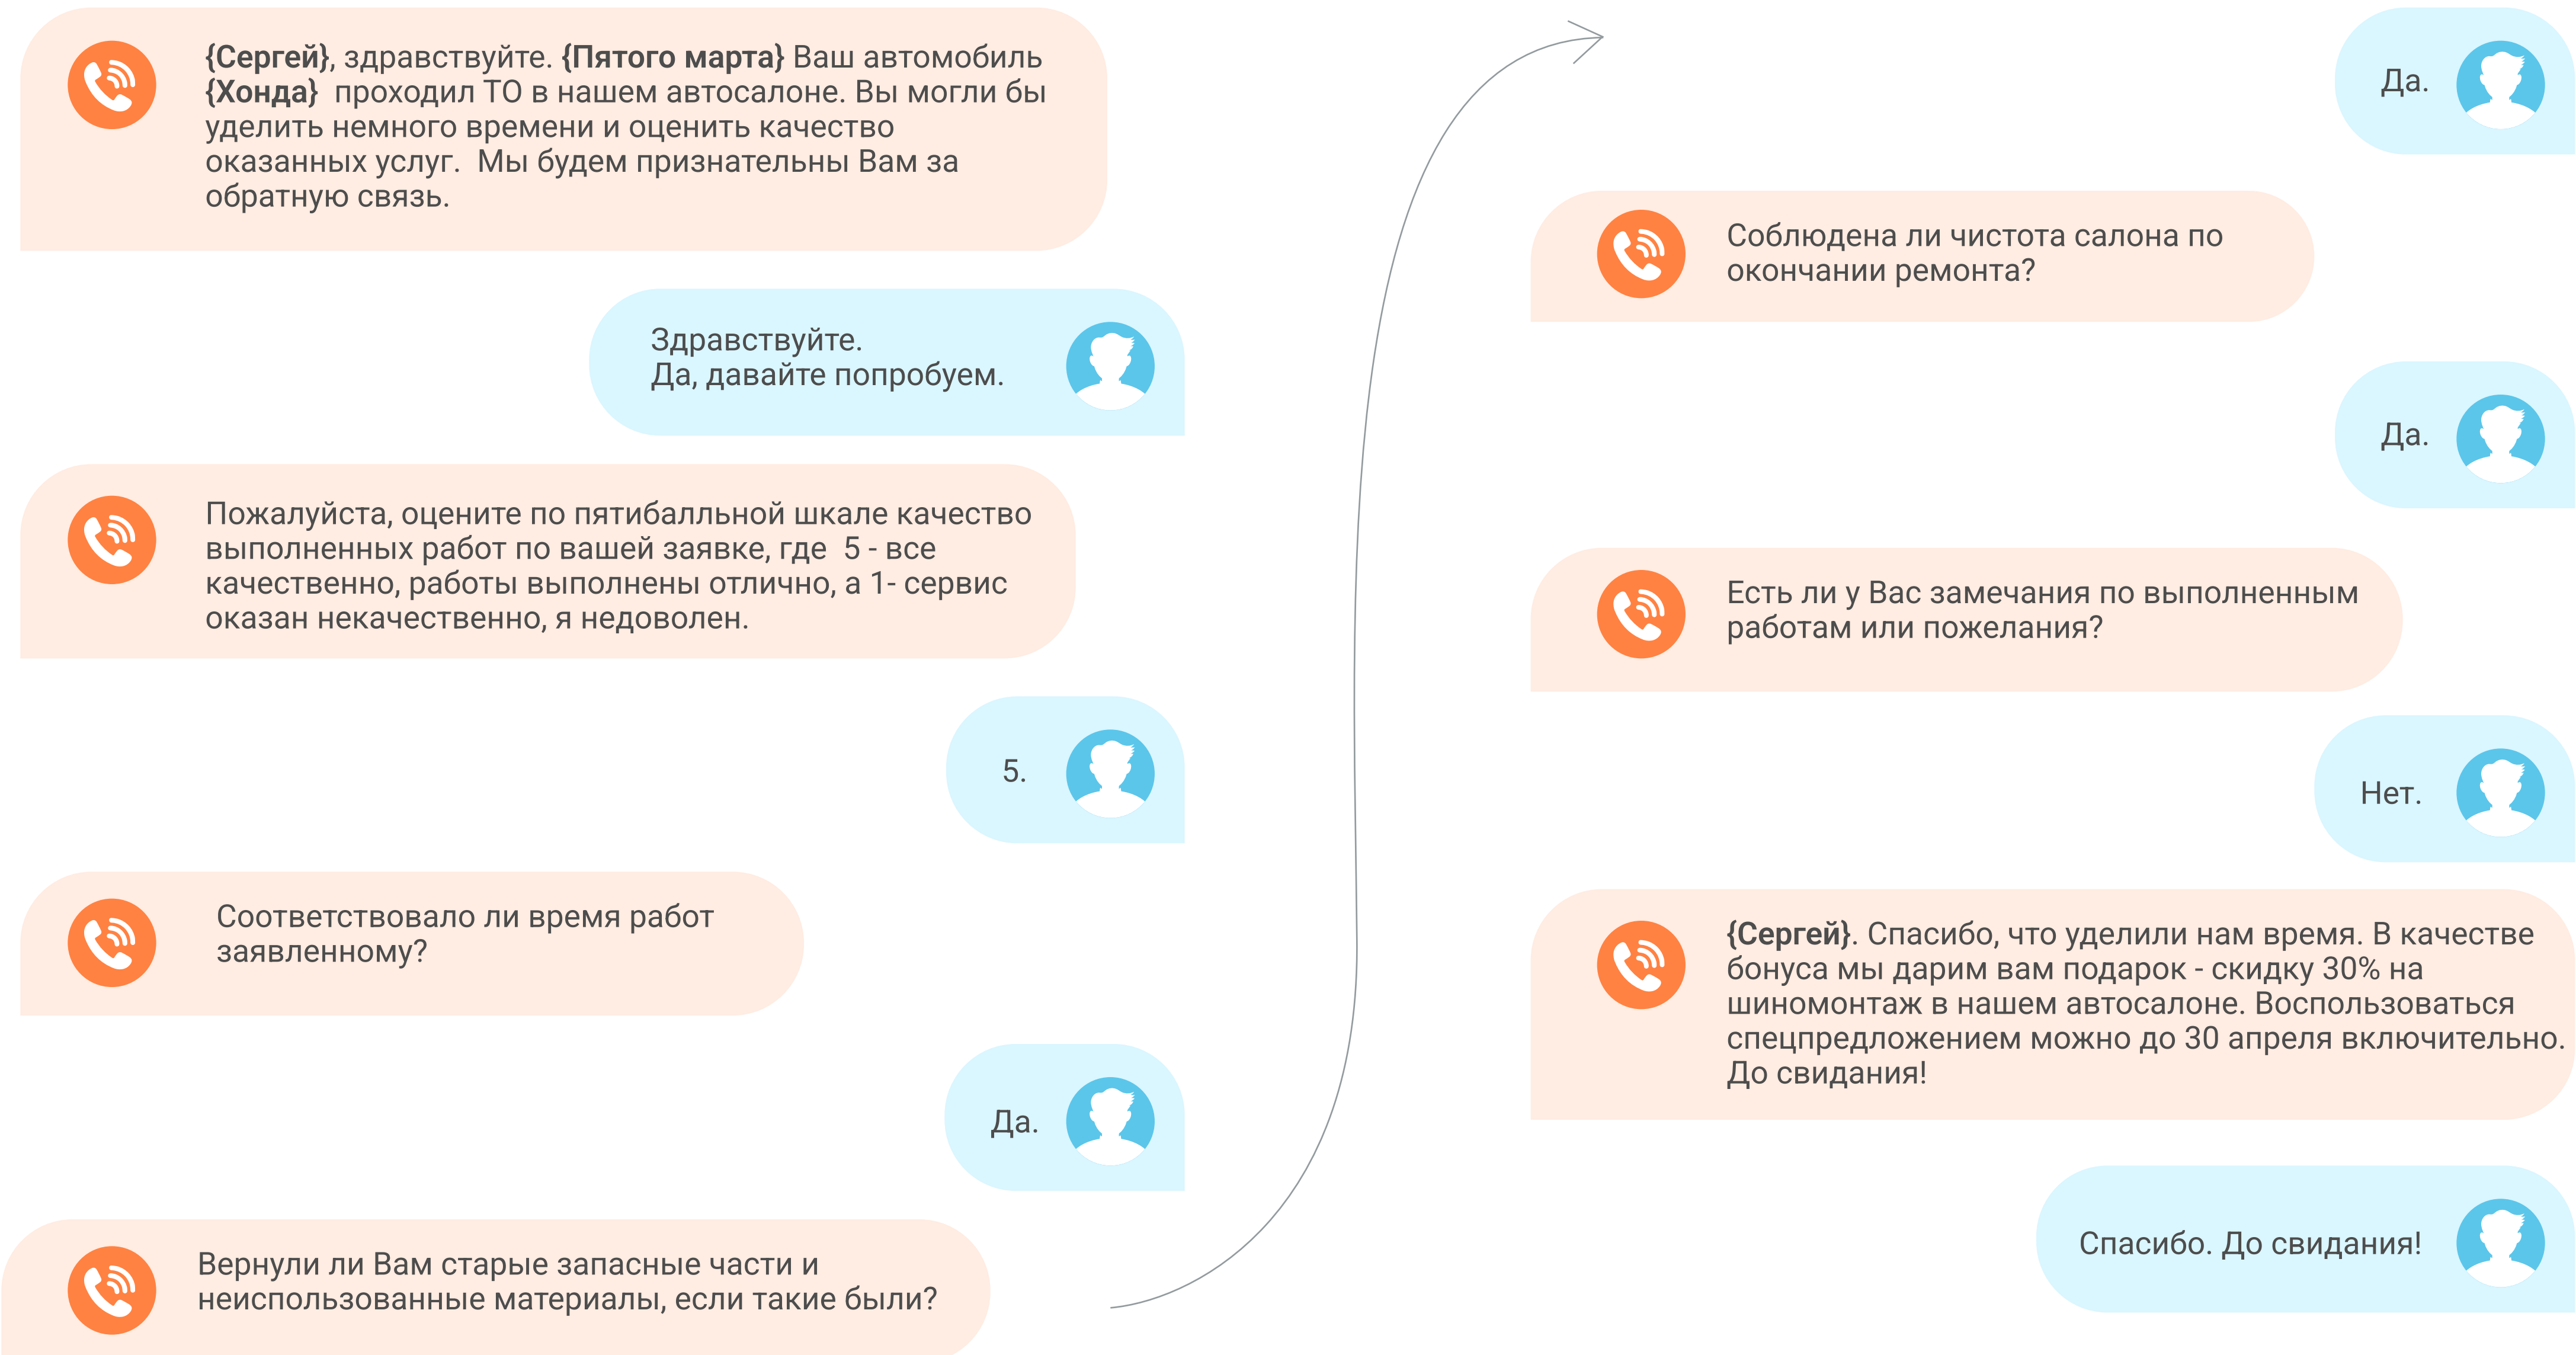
{Сергей}, здравствуйте. {Пятого марта} Ваш автомобиль {Хонда} проходил ТО в нашем автосалоне. Вы могли бы уделить немного времени и оценить качество оказанных услуг. Мы будем признательны Вам за обратную связь.

Здравствуйте.
Да, давайте попробуем.

Пожалуйста, оцените по пятибалльной шкале качество выполненных работ по вашей заявке, где 5 - все качественно, работы выполнены отлично, а 1- сервис оказан некачественно, я недоволен.

5.

Соответствовало ли время работ заявленному?

Да.

Вернули ли Вам старые запасные части и неиспользованные материалы, если такие были?

Да.

Соблюдена ли чистота салона по окончании ремонта?

Да.

Есть ли у Вас замечания по выполненным работам или пожелания?

Нет.

{Сергей}. Спасибо, что уделили нам время. В качестве бонуса мы дарим вам подарок - скидку 30% на шиномонтаж в нашем автосалоне. Воспользоваться спецпредложением можно до 30 апреля включительно. До свидания!

Спасибо. До свидания!